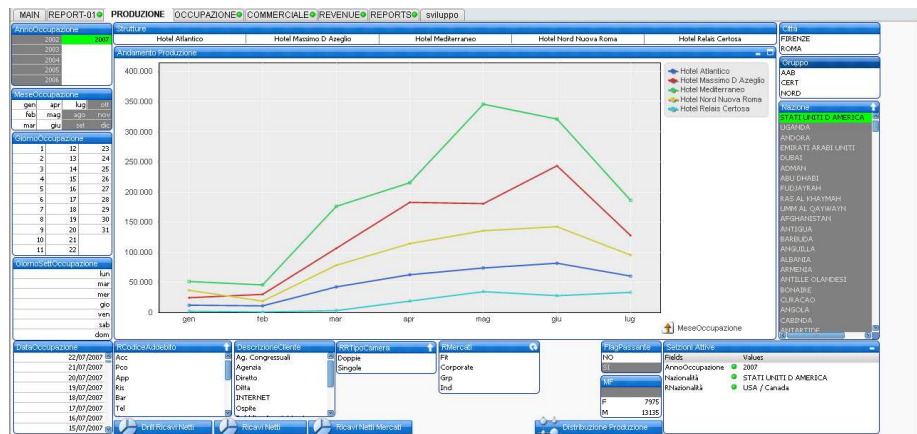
MAIN REPORT-01 PRODUZIONE OCCUPAZIONE COMMERCIALE REVENUE REPORTS sviluppo

AnnoOccupazione
2002 2007
2003
2004
2005
2006

MeseOccupazione
gen apr lug ott
feb mag ago nov
mar giu set dic

GiornoOccupazione
| 1 | 12 | 23 |
|---|---|---|
| 2 | 13 | 24 |
| 3 | 14 | 25 |
| 4 | 15 | 26 |
| 5 | 16 | 27 |
| 6 | 17 | 28 |
| 7 | 18 | 29 |
| 8 | 19 | 30 |
| 9 | 20 | 31 |
| 10 | 21 | |
| 11 | 22 | |

GiornoSettOccupazione
lun
mar
mer
gio
ven
sab
dom

Strutture
Hotel Atlantico | Hotel Massimo D Azeglio | Hotel Mediterraneo | Hotel Nord Nuova Roma | Hotel Relais Certosa

Andamento Produzione
400.000
350.000
300.000
250.000
200.000
150.000
100.000
50.000
0
gen feb mar apr mag giu lug
Hotel Atlantico
Hotel Massimo D Azeglio
Hotel Mediterraneo
Hotel Nord Nuova Roma
Hotel Relais Certosa
MeseOccupazione

Città
FIRENZE
ROMA

Gruppo
AAB
CERT
NORD

Nazione
STATI UNITI D AMERICA
UGANDA
ANDORA
EMIRATI ARABI UNITI
DUBAI
ADMAN
ABU DHABI
FUDJAYRAH
RAS AL KHAYMAH
UMM AL QAYWAYN
AFGHANISTAN
ANTIGUA
BARBUDA
ANGUILLA
ALBANIA
ARMENIA
ANTILLE OLANDESI
BONAIRE
CURACAO
ANGOLA
CABINDA
ANTARTIDE

DataOccupazione
22/07/2007
21/07/2007
20/07/2007
19/07/2007
18/07/2007
17/07/2007
16/07/2007
15/07/2007

RCodiceAddebito
Acc
Pco
App
Ris
Bar
Tel

DescrizioneCliente
Ag. Congressuali
Agenzia
Diretto
Ditta
INTERNET
Ospite

RRTipoCamera
Doppie
Singole

RMercati
FR
Corporate
Grp
Ind

FlagPassante
NO
SI

MF
F 7975
M 13135

Selezioni Attive
Fields Values
AnnoOccupazione 2007
Nazionalità STATI UNITI D AMERICA
RNazionalità USA / Canada

Drill Ricavi Netti
Ricavi Netti
Ricavi Netti Mercati
Distribuzione Produzione